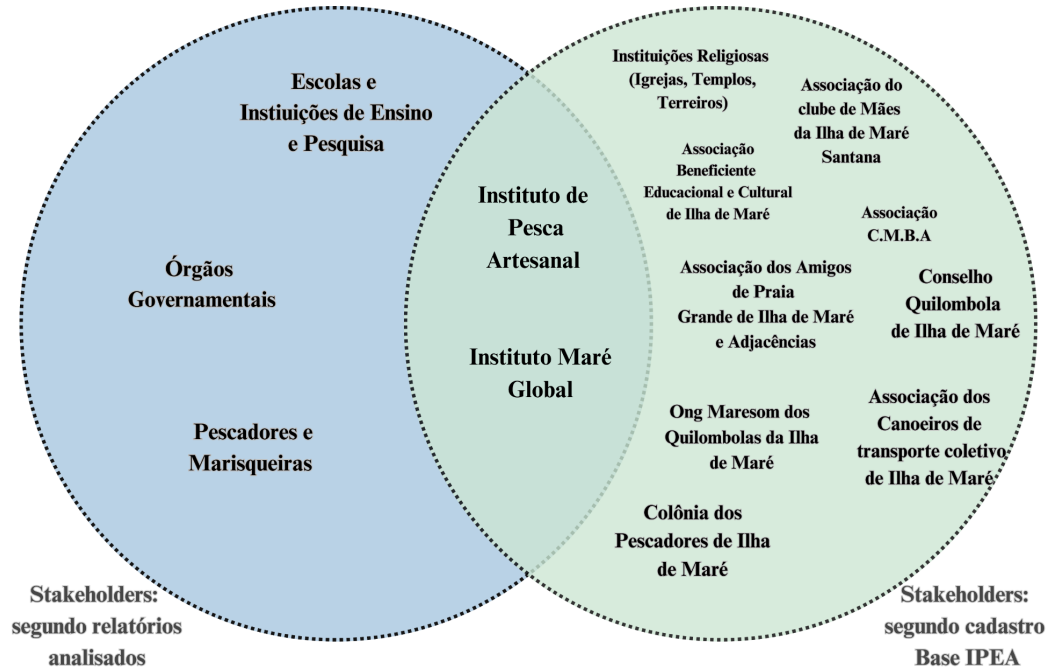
Escolas e Instiuições de Ensino e Pesquisa

Órgãos Governamentais

Pescadores e Marisqueiras

Instituto de Pesca Artesanal

Instituto Maré Global

Instituições Religiosas (Igrejas, Templos, Terreiros)

Associação do clube de Mães da Ilha de Maré Santana

Associação Beneficiente Educacional e Cultural de Ilha de Maré

Associação C.M.B.A

Associação dos Amigos de Praia Grande de Ilha de Maré e Adjacências

Conselho Quilombola de Ilha de Maré

Ong Maresom dos Quilombolas da Ilha de Maré

Associação dos Canoeiros de transporte coletivo de Ilha de Maré

Colônia dos Pescadores de Ilha de Maré

Stakeholders: segundo relatórios analisados

Stakeholders: segundo cadastro Base IPEA